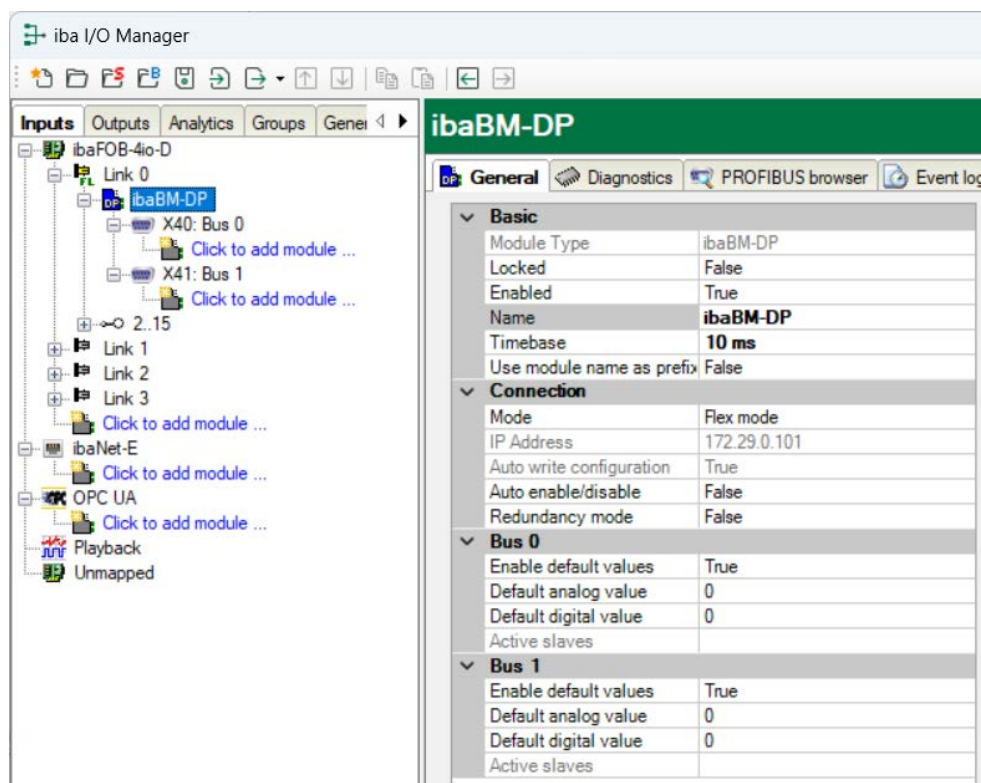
iba I/O Manager

Inputs | Outputs | Analytics | Groups | Gener

ibaFOB-4io-D
Link 0
ibaBM-DP
X40: Bus 0
Click to add module ...
X41: Bus 1
Click to add module ...
2..15
Link 1
Link 2
Link 3
Click to add module ...
ibaNet-E
Click to add module ...
OPC UA
Click to add module ...
Playback
Unmapped

ibaBM-DP

General | Diagnostics | PROFIBUS browser | Event log

| Basic | |
|---|---|
| Module Type | ibaBM-DP |
| Locked | False |
| Enabled | True |
| Name | ibaBM-DP |
| Timebase | 10 ms |
| Use module name as prefix | False |
| Connection | |
| Mode | Flex mode |
| IP Address | 172.29.0.101 |
| Auto write configuration | True |
| Auto enable/disable | False |
| Redundancy mode | False |
| Bus 0 | |
| Enable default values | True |
| Default analog value | 0 |
| Default digital value | 0 |
| Active slaves | |
| Bus 1 | |
| Enable default values | True |
| Default analog value | 0 |
| Default digital value | 0 |
| Active slaves | |